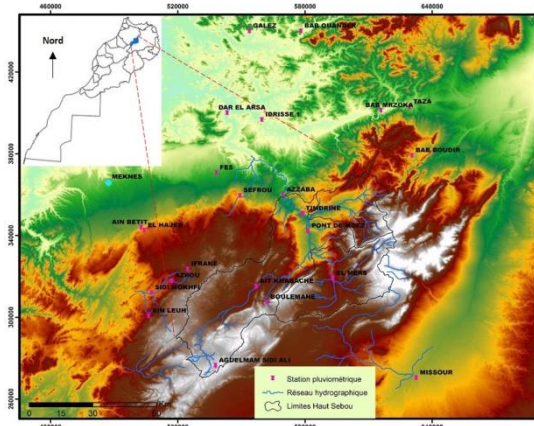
460000
520000
580000
640000
Nord
420000
380000
340000
300000
260000
GALEZ
BAB OUANDER
DAR EL ARSA
IBRISSE
BAB MRZOKA
TAZA
BAB BOUDIR
FES
MEKNES
SEFROU
AZZABA
AIN BETIT
EL HAJEB
TIMDRINE
PONT DE MDEZ
IFRANE
AZROU
SIDI MOKHFI
AIT KHABACHE
EL MERS
BOULEMANE
AIN LEUH
AGUELMAM SIDI ALI
MISSOUR
Station pluviométrique
Réseau hydrographique
Limites Haut Sebou
0 15 30 60
460000
520000
580000
640000